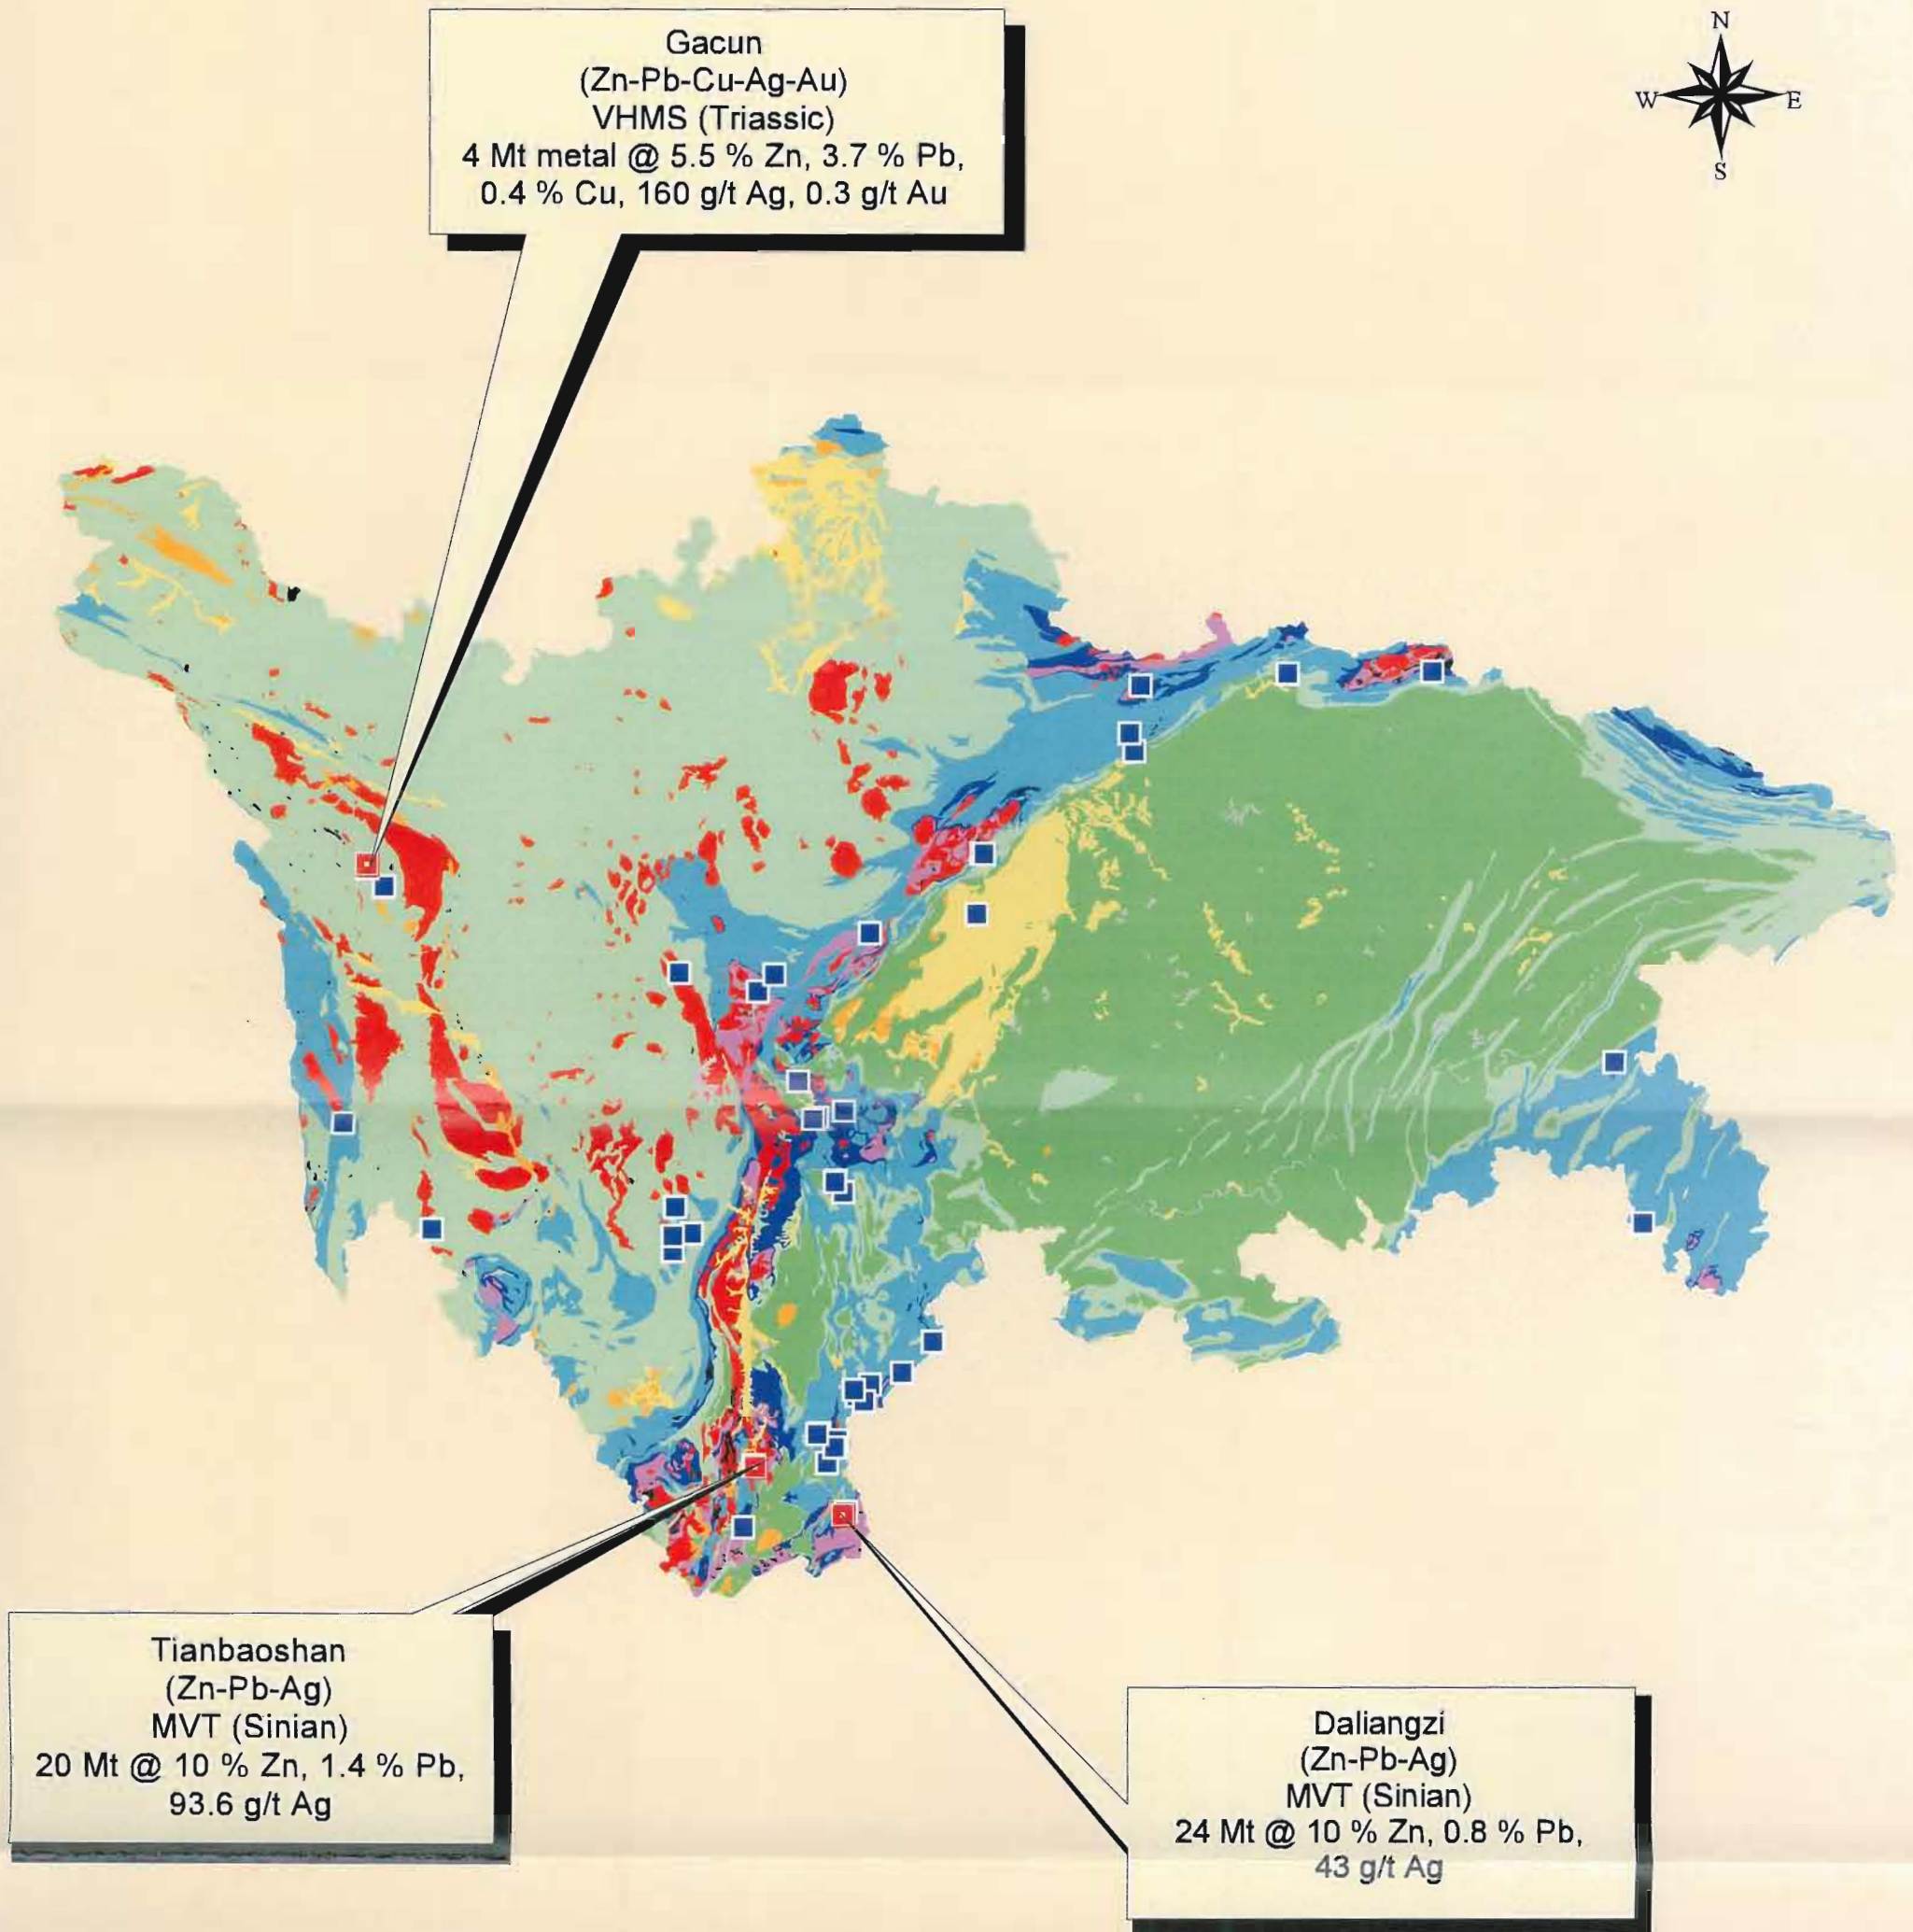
Gacun
(Zn-Pb-Cu-Ag-Au)
VHMS (Triassic)
4 Mt metal @ 5.5 % Zn, 3.7 % Pb, 0.4 % Cu, 160 g/t Ag, 0.3 g/t Au

N
W
E
S

Tianbaoshan
(Zn-Pb-Ag)
MVT (Sinian)
20 Mt @ 10 % Zn, 1.4 % Pb, 93.6 g/t Ag

Daliangzi
(Zn-Pb-Ag)
MVT (Sinian)
24 Mt @ 10 % Zn, 0.8 % Pb, 43 g/t Ag